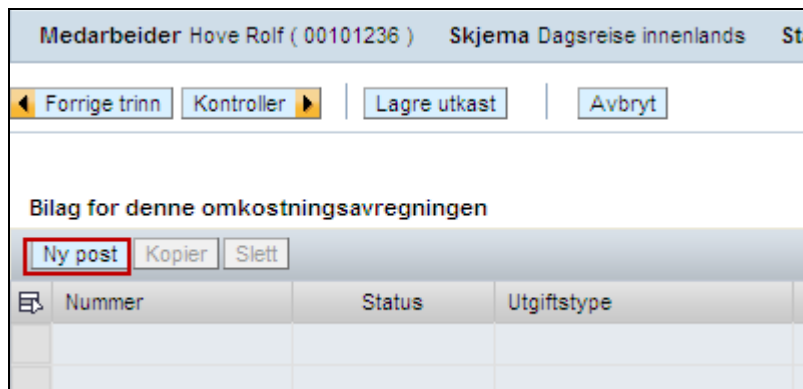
Medarbeider Hove Rolf ( 00101236 ) Skjema Dagsreise innenlands St

Forrige trinn Kontroller Lagre utkast Avbryt

Bilag for denne omkostningsavregningen

Ny post Kopier Slett

| Nummer | Status | Utgiftstype |
|---|---|---|
| | | |
| | | |